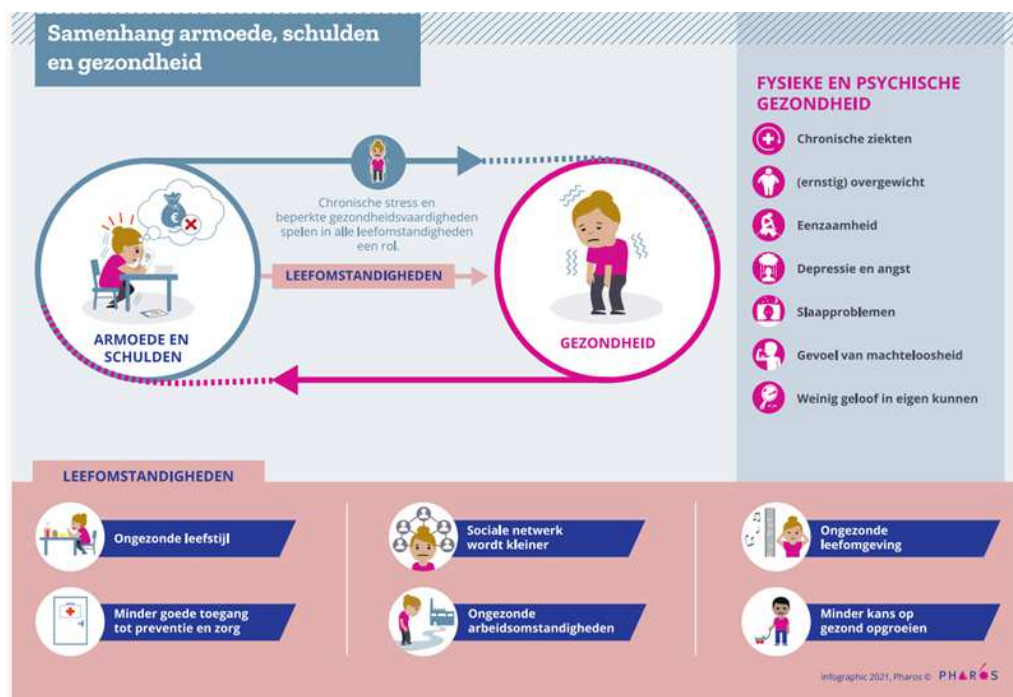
Samenhang armoede, schulden en gezondheid

Chronische stress en beperkte gezondheidsvaardigheden spelen in alle leefomstandigheden een rol.

LEEFOMSTANDIGHEDEN

ARMOEDE EN SCHULDEN

GEZONDHEID

FYSIEKE EN PSYCHISCHE GEZONDHEID

Chronische ziekten

(ernstig) overgewicht

Eenzaamheid

Depressie en angst

Slaapproblemen

Gevoel van machteloosheid

Weinig geloof in eigen kunnen

LEEFOMSTANDIGHEDEN

Ongezonde leefstijl

Minder goede toegang tot preventie en zorg

Sociale netwerk wordt kleiner

Ongezonde arbeidsomstandigheden

Ongezonde leefomgeving

Minder kans op gezond opgroeien

Infographic 2021, Pharos © PHAROS